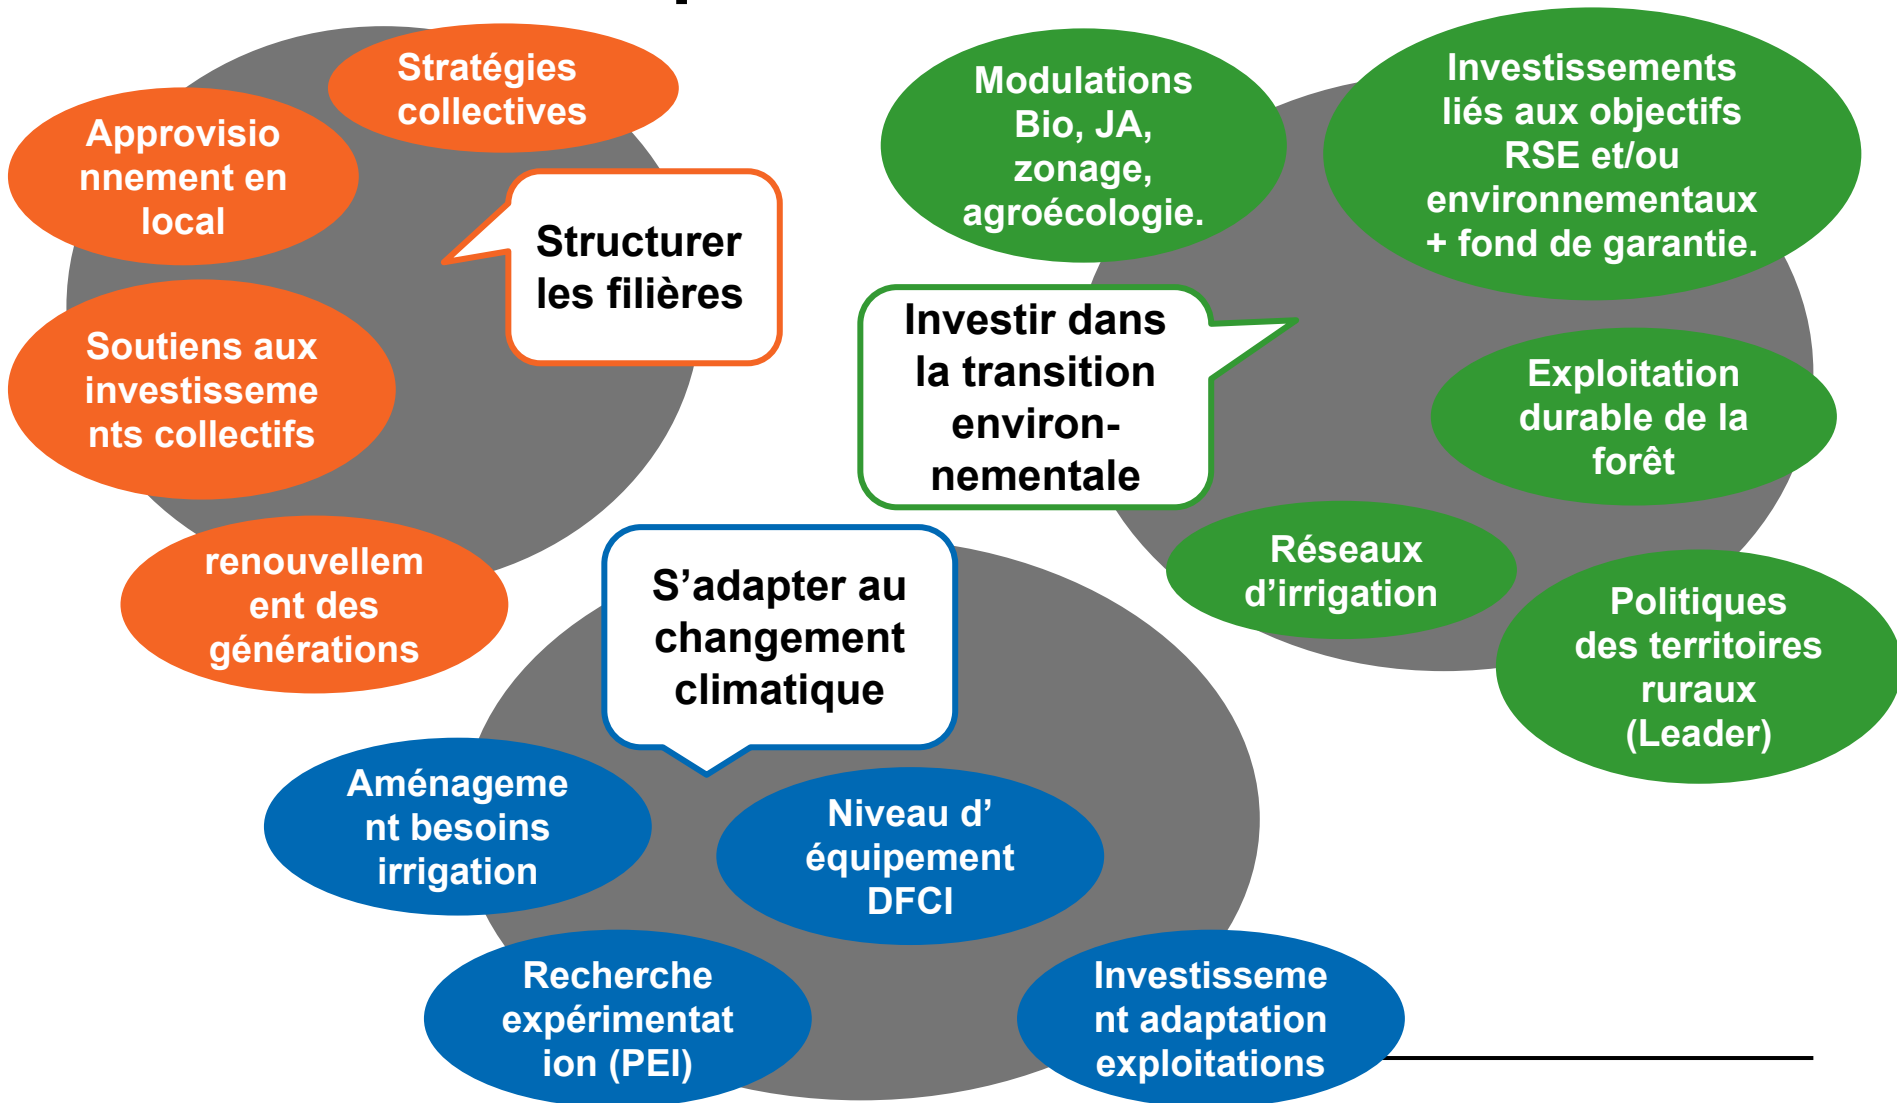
Stratégies collectives

Approvisionnement en local

Structurer les filières

Soutiens aux investissements collectifs

renouvellement des générations

Modulations Bio, JA, zonage, agroécologie.

Investissements liés aux objectifs RSE et/ou environnementaux + fond de garantie.

Investir dans la transition environnementale

Exploitation durable de la forêt

Réseaux d'irrigation

Politiques des territoires ruraux (Leader)

S'adapter au changement climatique

Aménagement besoins irrigation

Niveau d' équipement DFCI

Recherche expérimentation (PEI)

Investissement adaptation exploitations